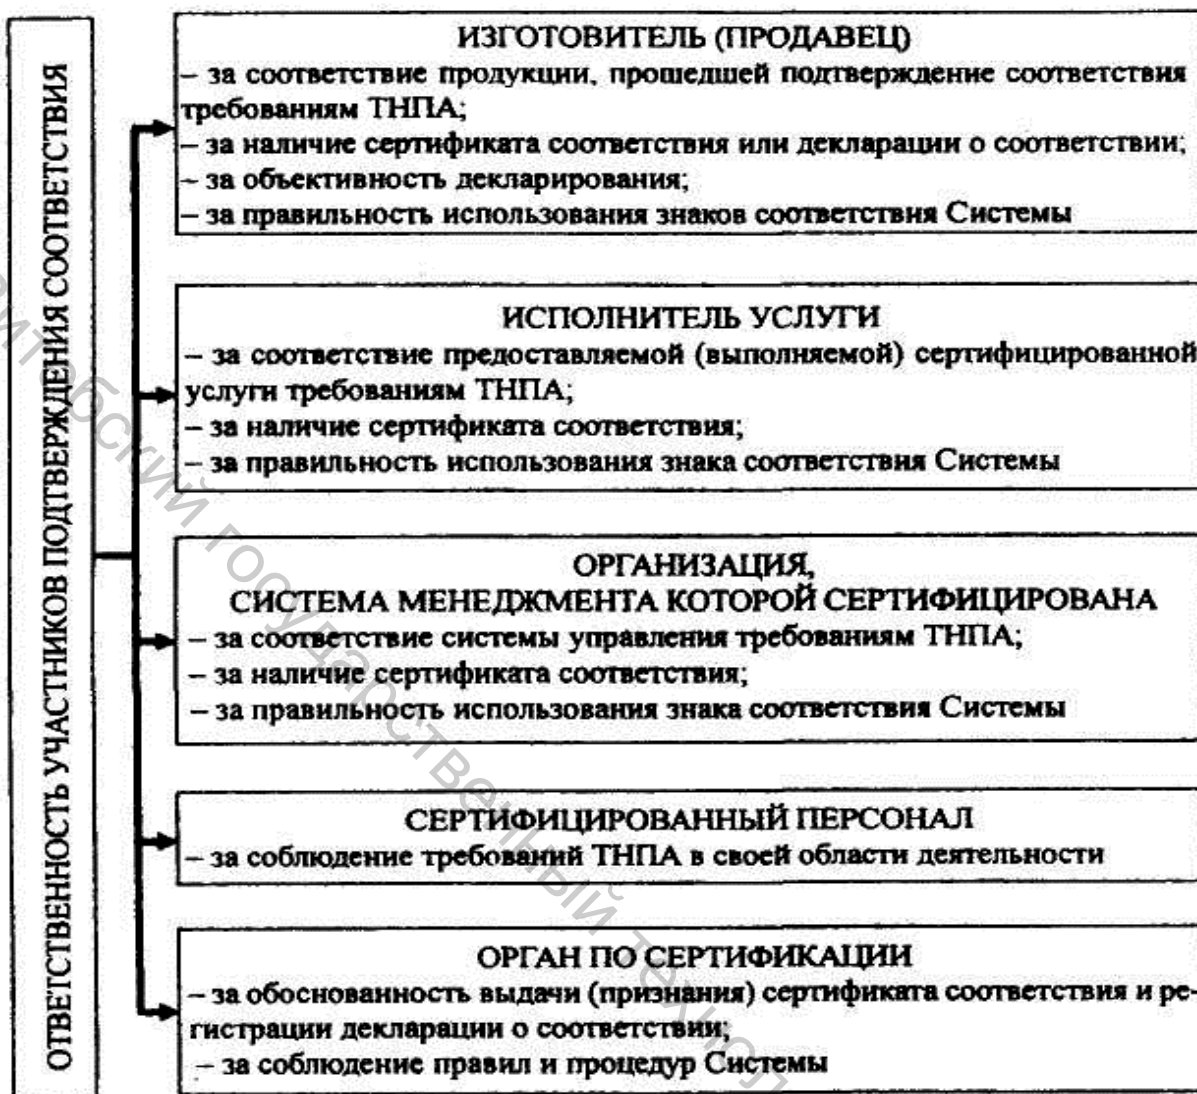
ОТВЕТСТВЕННОСТЬ УЧАСТНИКОВ ПОДТВЕРЖДЕНИЯ СООТВЕТСТВИЯ

ИЗГОТОВИТЕЛЬ (ПРОДАВЕЦ)
– за соответствие продукции, прошедшей подтверждение соответствия требованиям ТНПА;
– за наличие сертификата соответствия или декларации о соответствии;
– за объективность декларирования;
– за правильность использования знаков соответствия Системы

ИСПОЛНИТЕЛЬ УСЛУГИ
– за соответствие предоставляемой (выполняемой) сертифицированной услуги требованиям ТНПА;
– за наличие сертификата соответствия;
– за правильность использования знака соответствия Системы

ОРГАНИЗАЦИЯ,
СИСТЕМА МЕНЕДЖМЕНТА КОТОРОЙ СЕРТИФИЦИРОВАНА
– за соответствие системы управления требованиям ТНПА;
– за наличие сертификата соответствия;
– за правильность использования знака соответствия Системы

СЕРТИФИЦИРОВАННЫЙ ПЕРСОНАЛ
– за соблюдение требований ТНПА в своей области деятельности

ОРГАН ПО СЕРТИФИКАЦИИ
– за обоснованность выдачи (признания) сертификата соответствия и регистрации декларации о соответствии;
– за соблюдение правил и процедур Системы

Витебский государственный технол